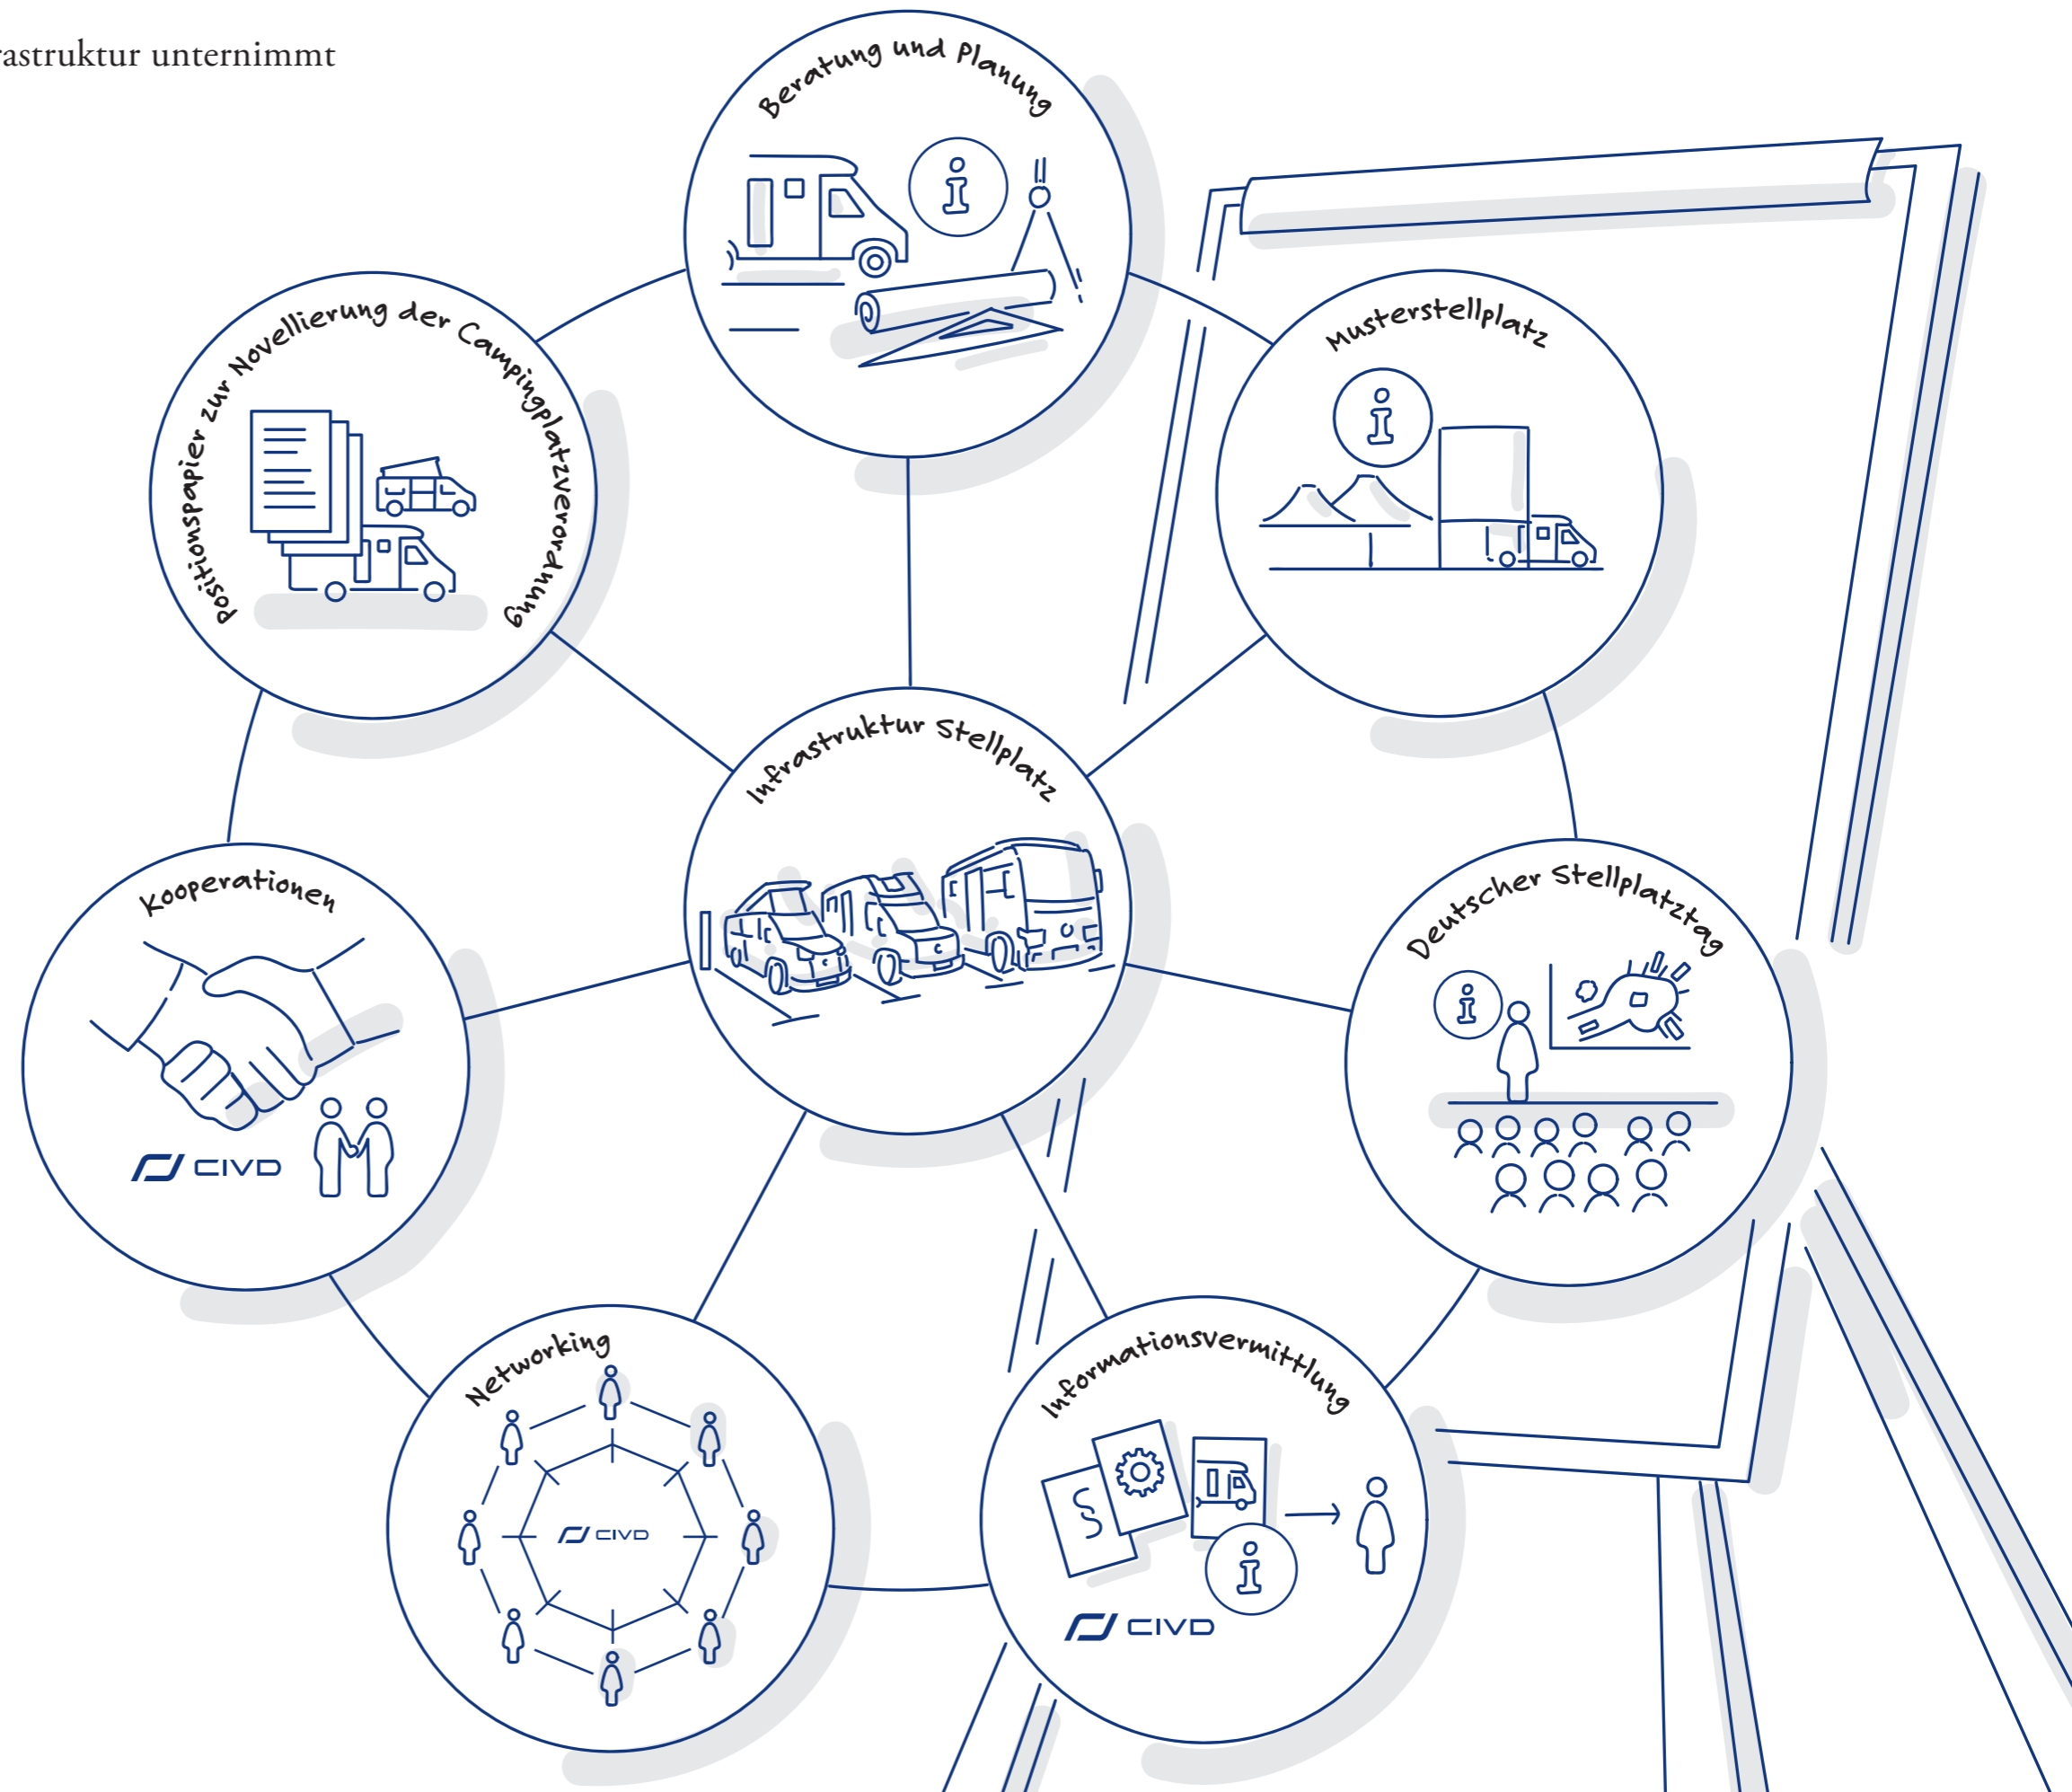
astruktur unternimmt

Beratung und Planung

Positionspapier zur Novellierung der Campingplatzverordnung

Musterstellplatz

Infrastruktur Stellplatz

Kooperationen

CIVD

Deutscher Stellplatztag

Networking

CIVD

Informationsvermittlung

CIVD